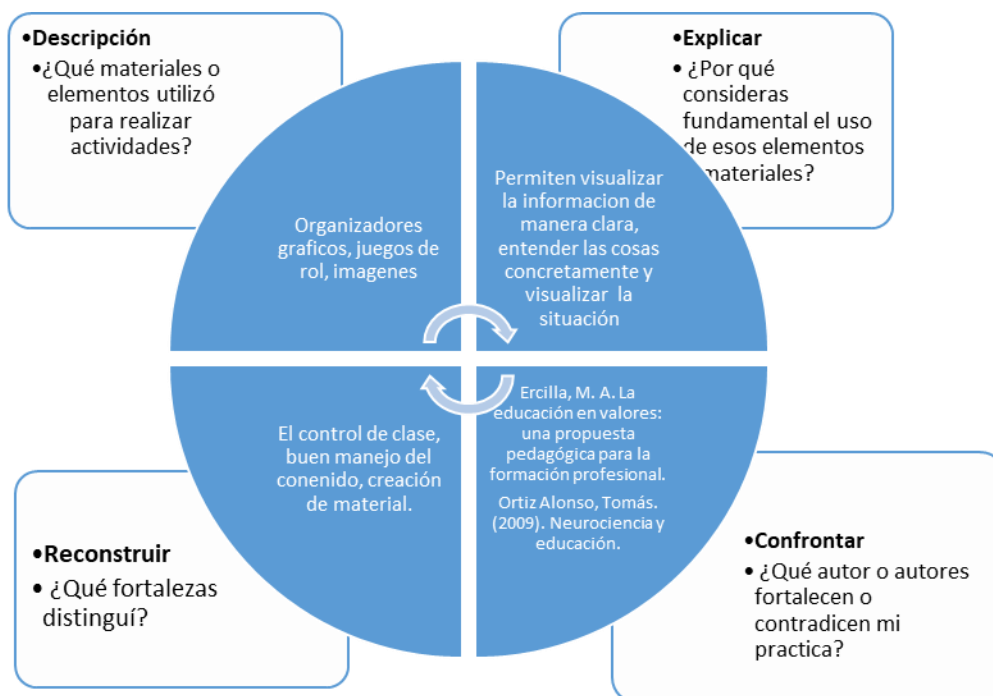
•Descripción
•¿Qué materiales o elementos utilizó para realizar actividades?

•Explicar
• ¿Por qué consideras fundamental el uso de esos elementos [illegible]materiales?

Organizadores graficos, juegos de rol, imagenes

Permiten visualizar la informacion de manera clara, entender las cosas concretamente y visualizar la situación

El control de clase, buen manejo del conenido, creación de material.

Ercilla, M. A. La educación en valores: una propuesta pedagógica para la formación profesional.

Ortiz Alonso, Tomás. (2009). Neurociencia y educación.

•Reconstruir
• ¿Qué fortalezas distinguí?

•Confrontar
• ¿Qué autor o autores fortalecen o contradicen mi practica?